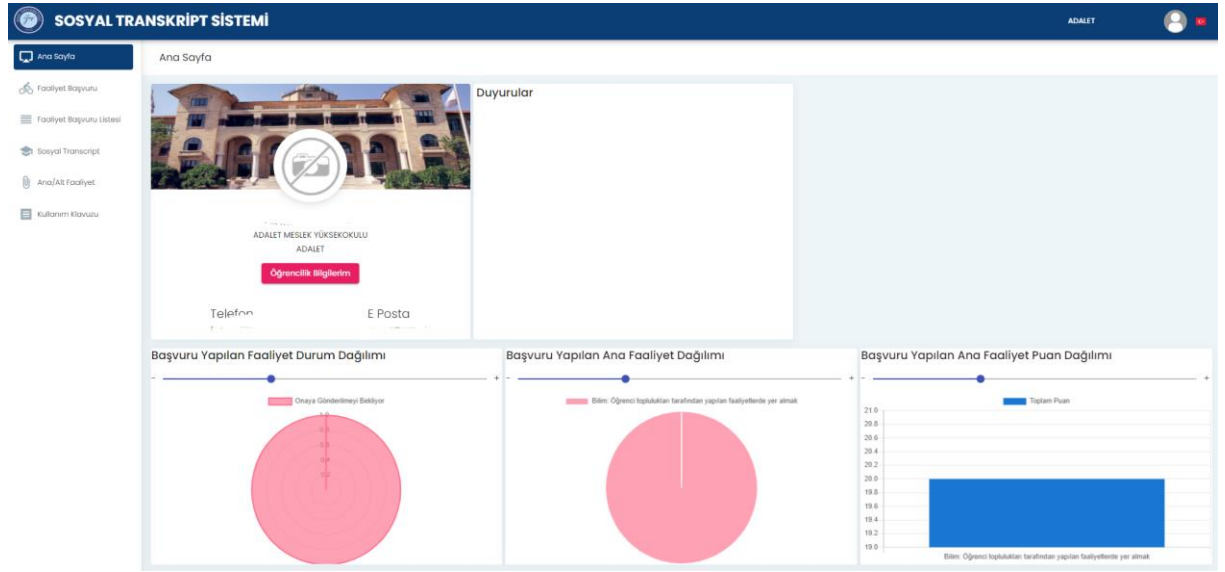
SOSYAL TRANSKRİPT SİSTEMİ

ADALET

Ana Sayfa
Faaliyet Başvuru
Faaliyet Başvuru Listesi
Sosyal Transcript
Ana/Alt Faaliyet
Kullanım Klavuzu

Ana Sayfa

ADALET MESLEK YÜKSEKOKULU
ADALET
Öğrencilik Bilgilerim

Telefon
E Posta

Duyurular

Başvuru Yapılan Faaliyet Durum Dağılımı
- +
Onaya Gönderilmeyi Bekliyor
1.0
0.8
0.6
0.4
0.2

Başvuru Yapılan Ana Faaliyet Dağılımı
- +
Bilim: Öğrenci toplulukları tarafından yapılan faaliyetlerde yer almak

Başvuru Yapılan Ana Faaliyet Puan Dağılımı
- +
Toplam Puan
21.0
20.8
20.6
20.4
20.2
20.0
19.8
19.6
19.4
19.2
19.0
Bilim: Öğrenci toplulukları tarafından yapılan faaliyetlerde yer almak